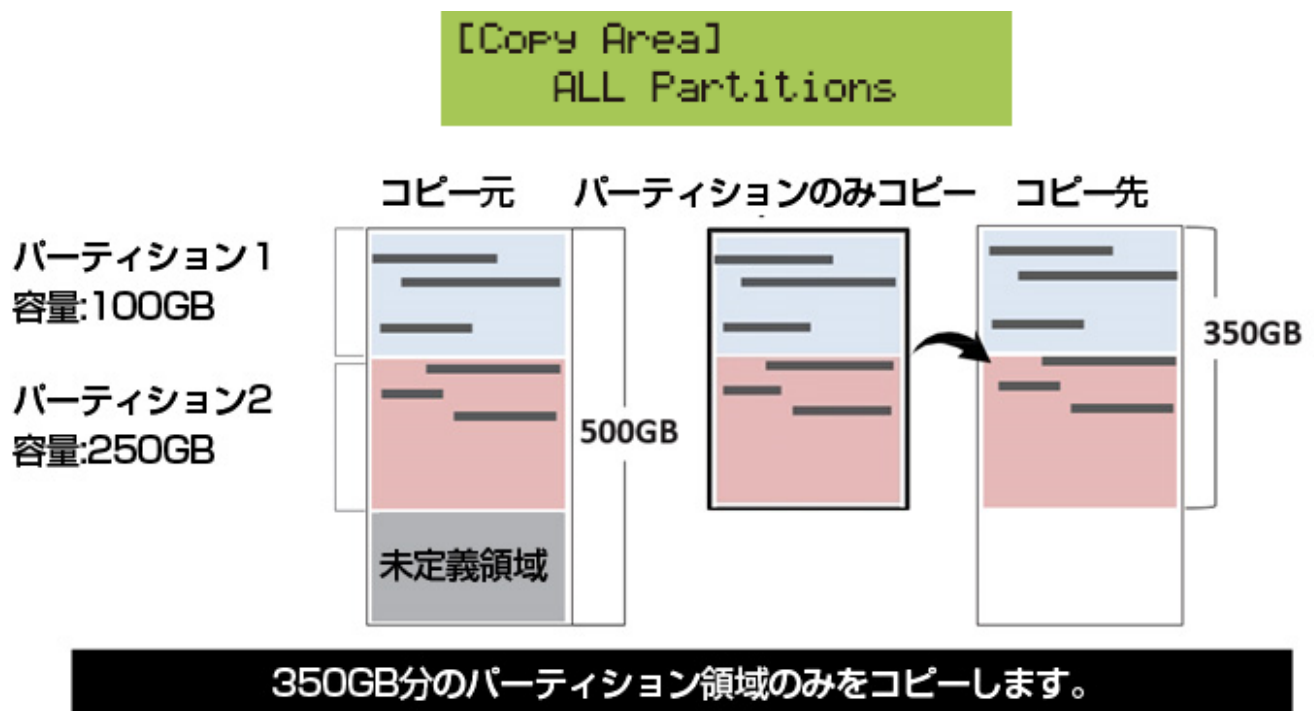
[Copy Area]
ALL Partitions

コピー元　パーティションのみコピー　コピー先

パーティション1
容量:100GB

パーティション2
容量:250GB

500GB

未定義領域

350GB

350GB分のパーティション領域のみをコピーします。